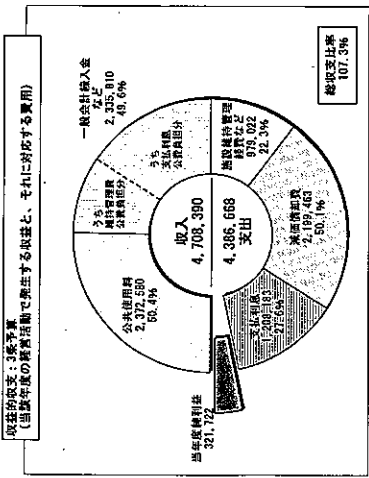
収益的収支：3条予算
（当該年度の経営活動で発生する収益と、それに対応する費用）

一般会計繰入金など
2,335,810
49.6%

うち維持管理費公費負担分

うち支払利息公費負担分

収入
4,708,390

4,386,668
支出

公共使用料
2,372,580
50.4%

施設維持管理経費など
979,022
22.3%

減価償却費
2,189,463
50.1%

支払利息
1,209,183
27.6%

当年度純利益
321,722

総収支比率
107.3%